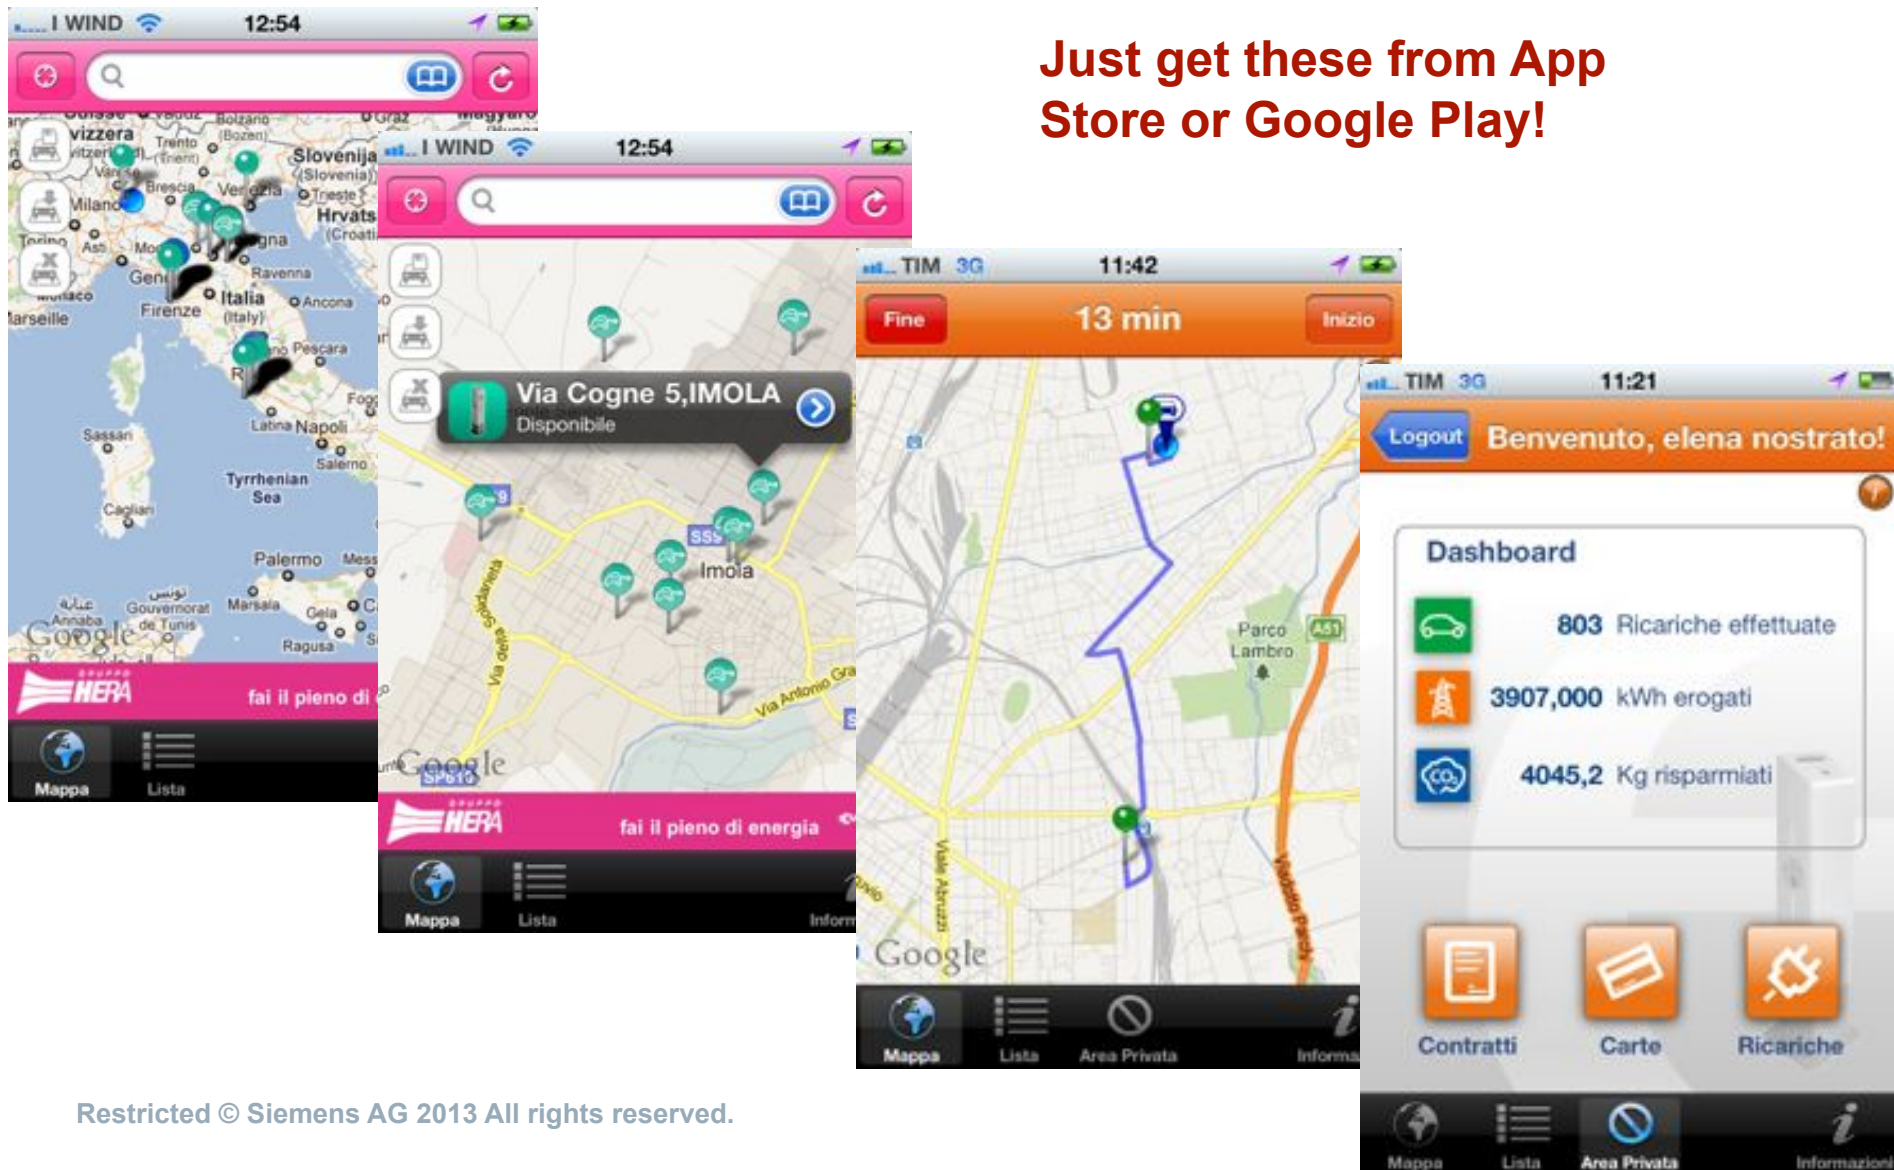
Just get these from App Store or Google Play!

I WIND 12:54

Svizzera Trento Bolzano Graz Slovenija (Slovenia) Trieste Hrvatska Milano Brescia Venezia Torino Asti Genova Bologna Ravenna Monaco Firenze Italia (Italy) Ancona Marseille Pescara Roma Foggia Sassari Latina Napoli Salerno Tyrrhenian Sea Cagliari Palermo Messina Gouvernorat de Tunis Marsala Gela Ragusa Annaba Google

HERA fai il pieno di

Mappa Lista

I WIND 12:54

Via Cogne 5,IMOLA
Disponibile

SS9 Imola Via della Solidarietà Via Antonio Gramsci SP610 Google

HERA fai il pieno di energia

Mappa Lista Inform

TIM 3G 11:42

Fine 13 min Inizio

Parco Lambro A51 Viale Abruzzi Google

Mappa Lista Area Privata Informa

TIM 3G 11:21

Logout Benvenuto, elena nostrato!

Dashboard

803 Ricariche effettuate

3907,000 kWh erogati

4045,2 Kg risparmiati

Contratti Carte Ricariche

Mappa Lista Area Privata Informazioni

Restricted © Siemens AG 2013 All rights reserved.